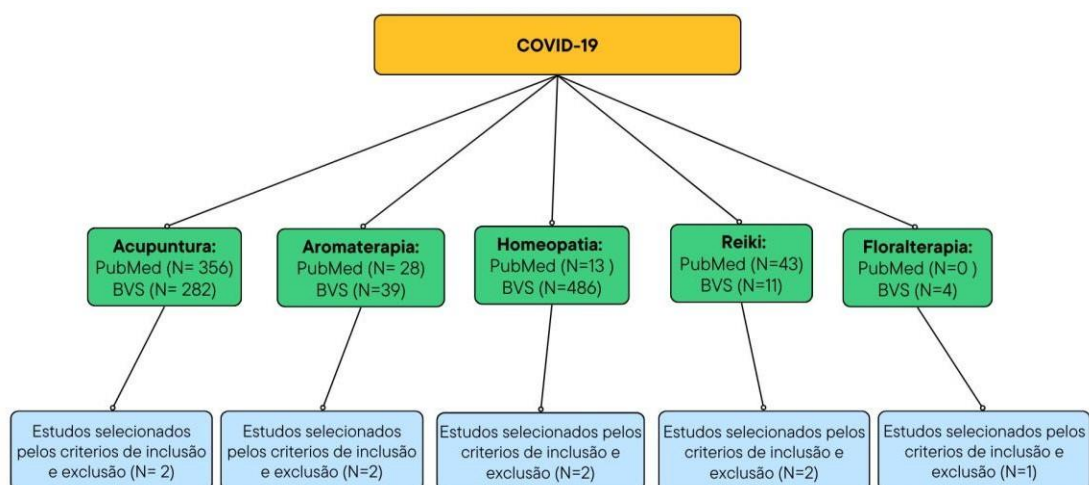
COVID-19

Acupuntura:
PubMed (N= 356)
BVS (N= 282)

Aromaterapia:
PubMed (N= 28)
BVS (N=39)

Homeopatia:
PubMed (N=13 )
BVS (N=486)

Reiki:
PubMed (N=43)
BVS (N=11)

Floralterapia:
PubMed (N=0 )
BVS (N=4)

Estudos selecionados pelos criterios de inclusão e exclusão (N= 2)

Estudos selecionados pelos criterios de inclusão e exclusão (N=2)

Estudos selecionados pelos criterios de inclusão e exclusão (N=2)

Estudos selecionados pelos criterios de inclusão e exclusão (N=2)

Estudos selecionados pelos criterios de inclusão e exclusão (N=1)